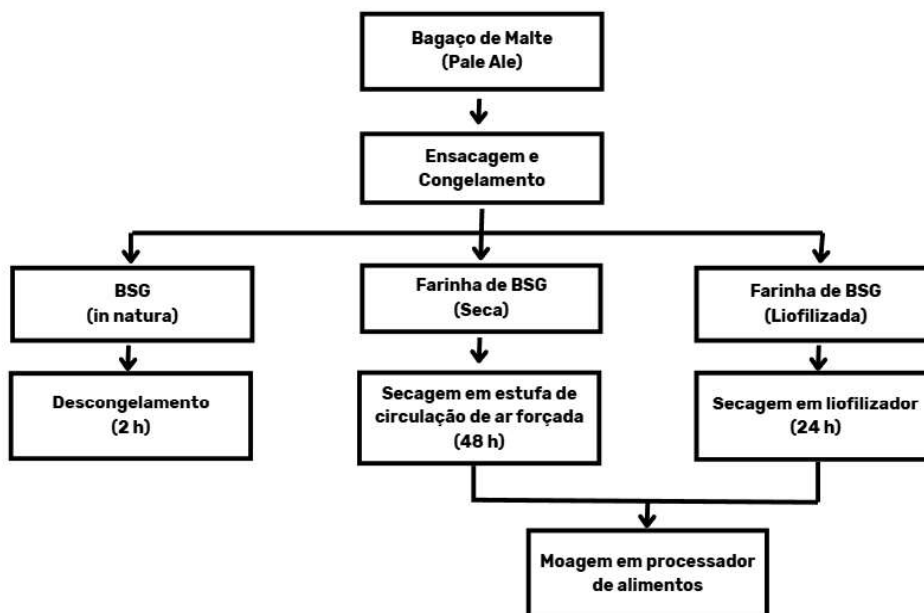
Bagaço de Malte
(Pale Ale)

Ensacagem e
Congelamento

BSG
(in natura)

Descongelamento
(2 h)

Farinha de BSG
(Seca)

Secagem em estufa de circulação de ar forçada
(48 h)

Farinha de BSG
(Liofilizada)

Secagem em liofilizador
(24 h)

Moagem em processador de alimentos